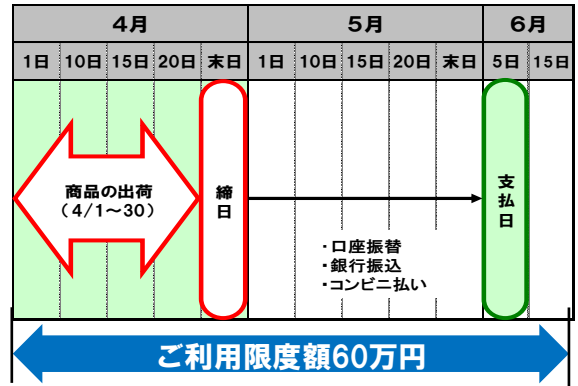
| 4月 | | | | | 5月 | | | | | 6月 | |
|---|---|---|---|---|---|---|---|---|---|---|---|
| 1日 | 10日 | 15日 | 20日 | 末日 | 1日 | 10日 | 15日 | 20日 | 末日 | 5日 | 15日 |

商品の出荷
(4/1~30)

締日

支払日

・口座振替
・銀行振込
・コンビニ払い

ご利用限度額60万円